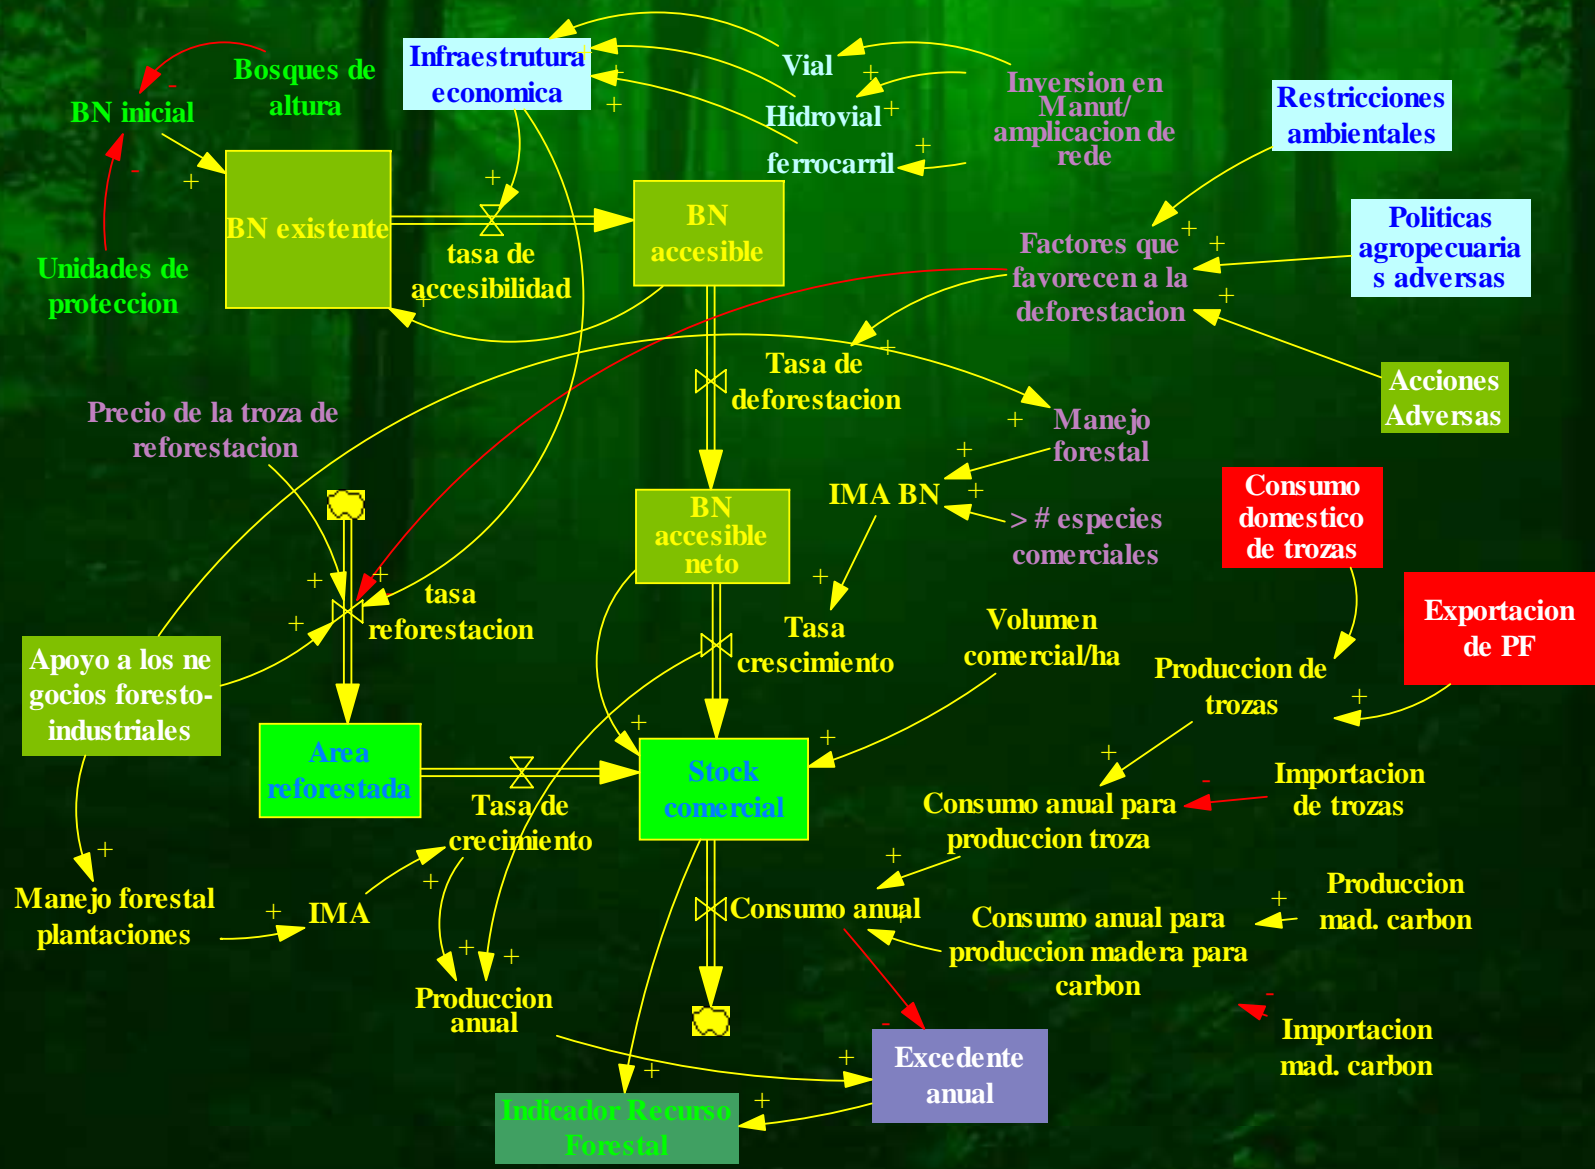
Bosques de altura

BN inicial

Unidades de proteccion

BN existente

Infraestrutura economica

Vial

Hidrovial

ferrocarril

Inversion en Manut/ amplicacion de rede

Restricciones ambientales

Politicas agropecuarias adversas

Acciones Adversas

Factores que favorecen a la deforestacion

tasa de accesibilidad

BN accesible

Tasa de deforestacion

Manejo forestal

IMA BN

> # especies comerciales

BN accesible neto

Precio de la troza de reforestacion

tasa reforestacion

Tasa crescimiento

Volumen comercial/ha

Consumo domestico de trozas

Exportacion de PF

Produccion de trozas

Apoyo a los negocios foresto-industriales

Area reforestada

Stock comercial

Tasa de crecimiento

Consumo anual para produccion troza

Importacion de trozas

Manejo forestal plantaciones

IMA

Consumo anual

Consumo anual para produccion madera para carbon

Produccion mad. carbon

Produccion anual

Excedente anual

Importacion mad. carbon

Indicador Recurso Forestal

+
-